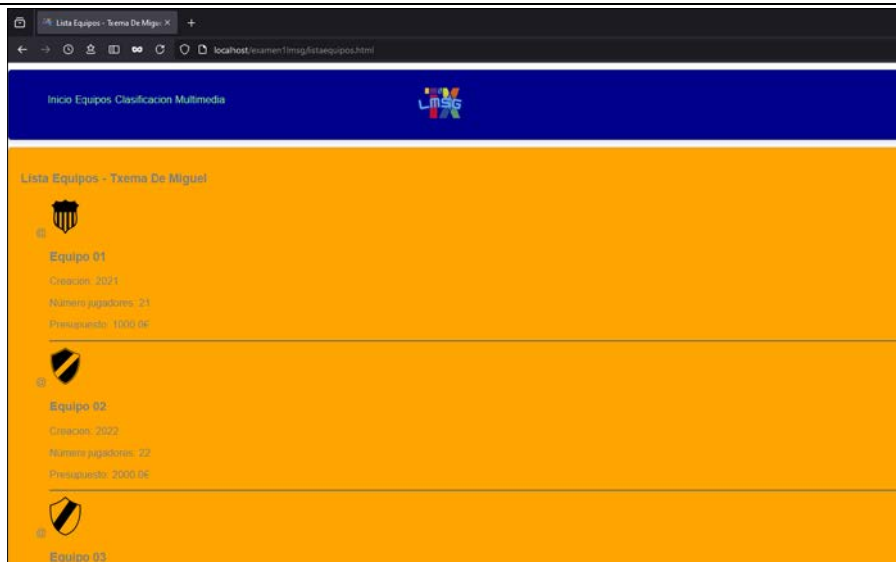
Lista Equipos - Txema De Migu ×

localhost/examen1lmsg/listaequipos.html

Inicio Equipos Clasificacion Multimedia

LMSG TX

Lista Equipos - Txema De Miguel

Equipo 01

Creacion: 2021

Número jugadores: 21

Presupuesto: 1000.0€

Equipo 02

Creacion: 2022

Número jugadores: 22

Presupuesto: 2000.0€

Equipo 03